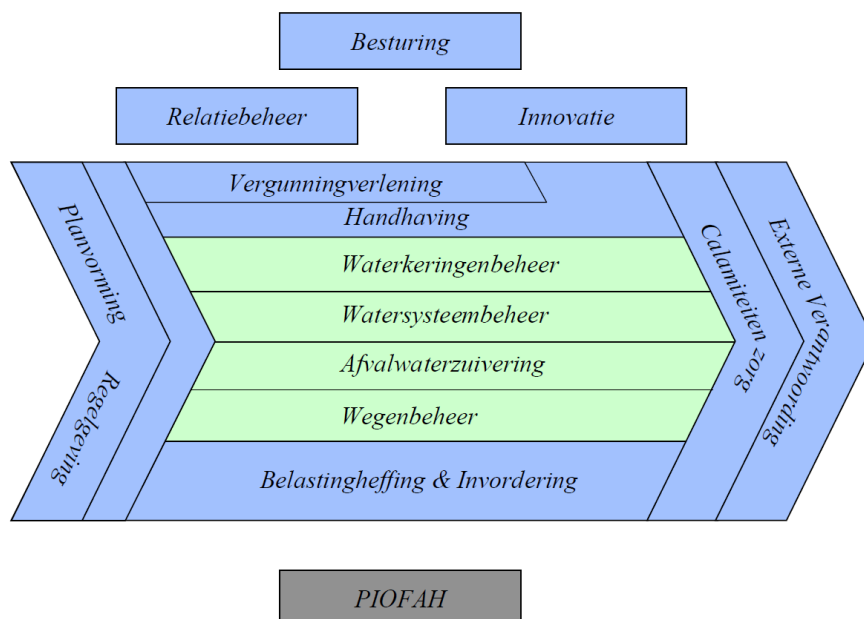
Besturing

Relatiebeheer

Innovatie

Planvorming

Regelgeving

Vergunningverlening

Handhaving

Waterkeringenbeheer

Watersysteembeheer

Afvalwaterzuivering

Wegenbeheer

Belastingheffing & Invordering

Calamiteiten zorg

Externe Verantwoording

PIOFAH